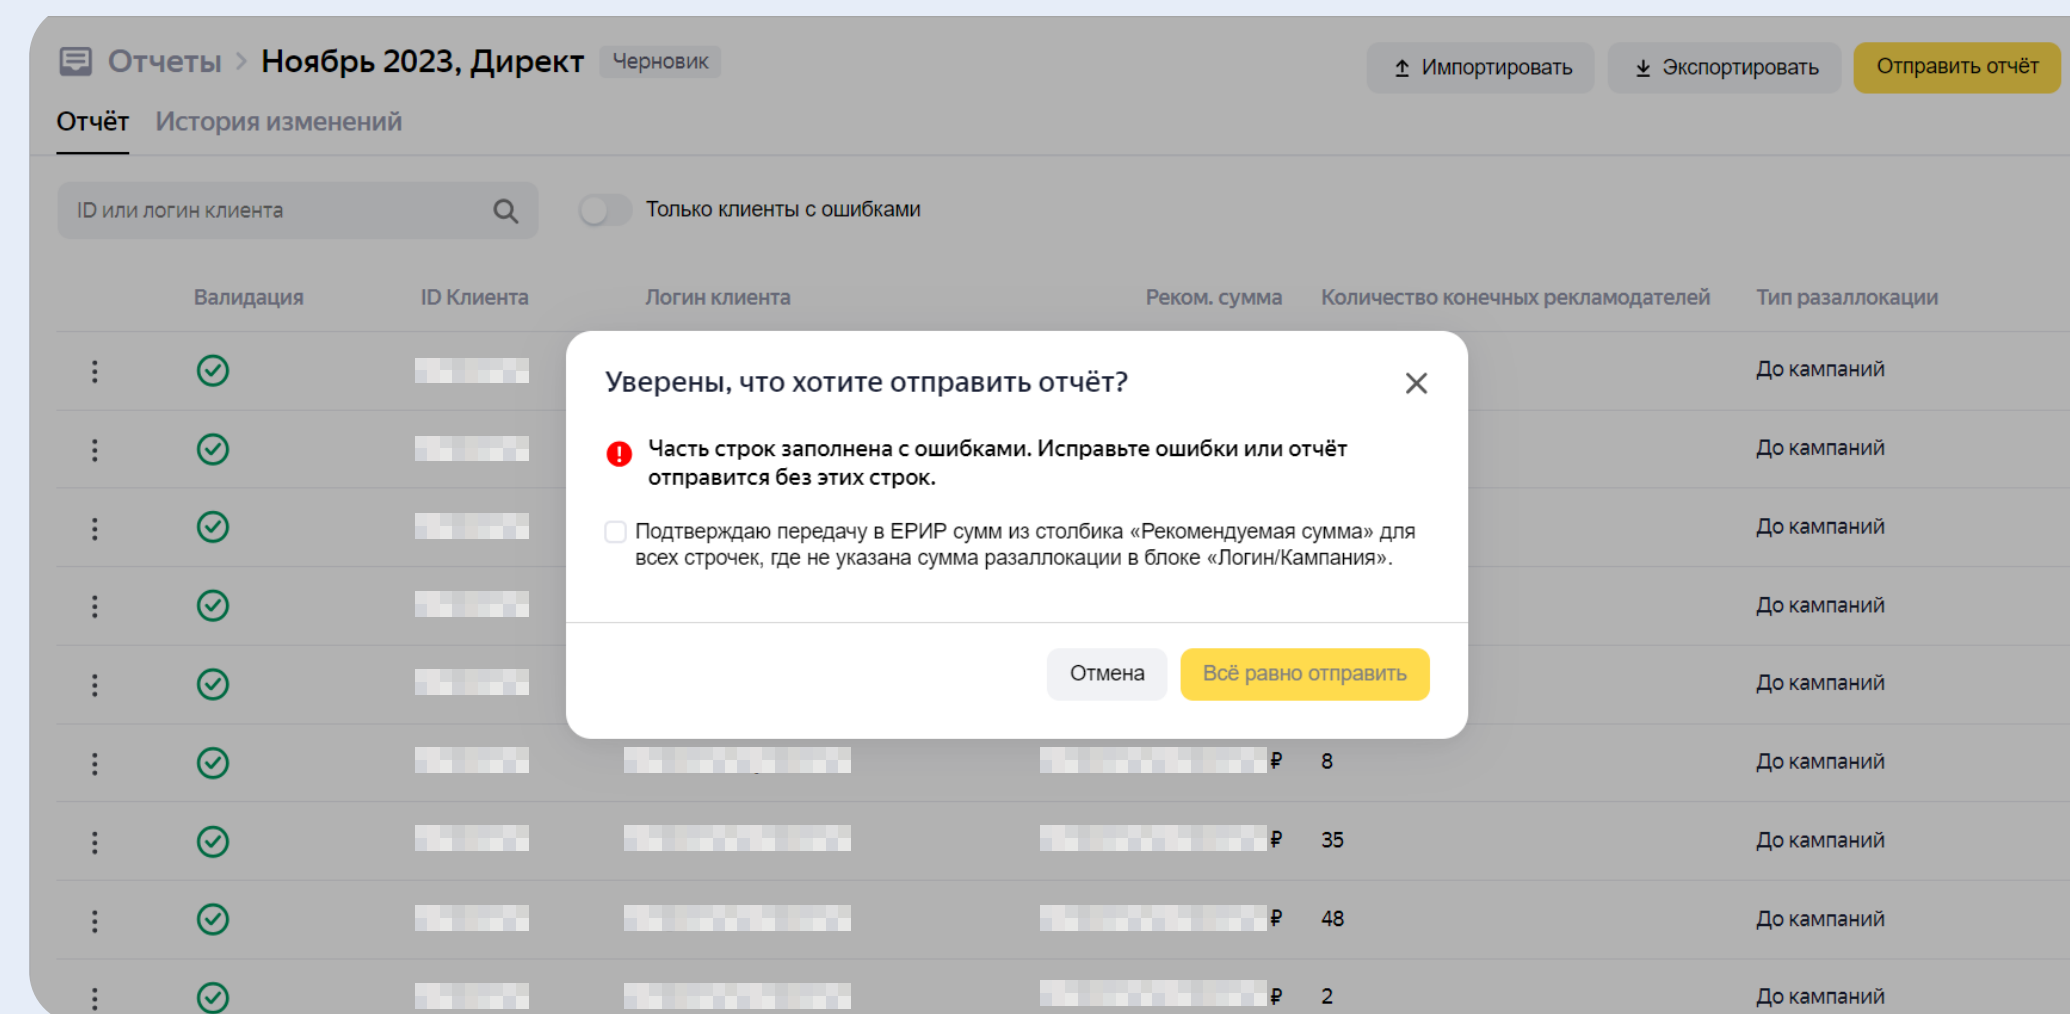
Отчеты > Ноябрь 2023, Директ Черновик

Импортировать Экспортировать Отправить отчёт

Отчёт История изменений

ID или логин клиента

Только клиенты с ошибками

| Валидация | ID Клиента | Логин клиента | Реком. сумма | Количество конечных рекламодателей | Тип разаллокации |
|---|---|---|---|---|---|
| | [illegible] | | | | До кампаний |
| | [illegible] | | | | До кампаний |
| | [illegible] | | | | До кампаний |
| | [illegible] | | | | До кампаний |
| | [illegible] | | | | До кампаний |
| | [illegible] | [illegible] | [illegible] ₽ | 8 | До кампаний |
| | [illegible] | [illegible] | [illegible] ₽ | 35 | До кампаний |
| | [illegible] | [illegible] | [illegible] ₽ | 48 | До кампаний |
| | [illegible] | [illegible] | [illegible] ₽ | 2 | До кампаний |

Уверены, что хотите отправить отчёт?

Часть строк заполнена с ошибками. Исправьте ошибки или отчёт отправится без этих строк.

Подтверждаю передачу в ЕРИР сумм из столбика «Рекомендуемая сумма» для всех строчек, где не указана сумма разаллокации в блоке «Логин/Кампания».

Отмена Всё равно отправить